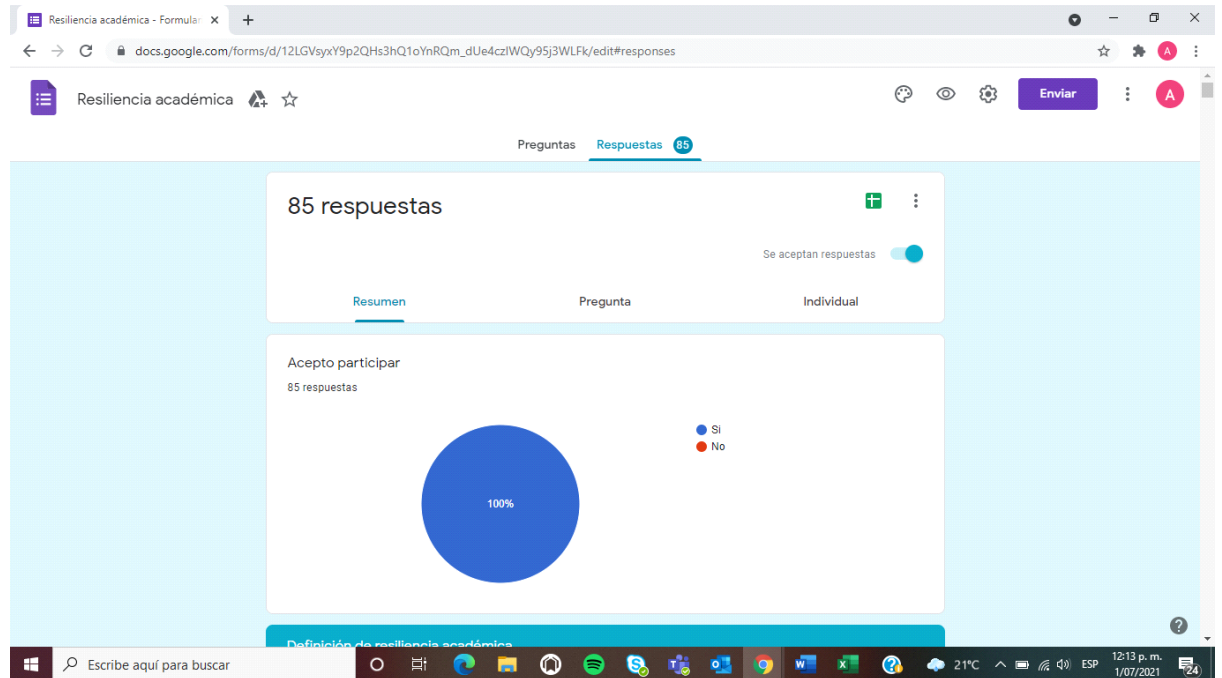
Resiliencia académica - Formular ×
+
docs.google.com/forms/d/12LGVsyxY9p2QHs3hQ1oYnRQm_dUe4czlWQy95j3WLFk/edit#responses
A
Resiliencia académica
Enviar
A
Preguntas
Respuestas 85
85 respuestas
Se aceptan respuestas
Resumen
Pregunta
Individual
Acepto participar
85 respuestas
Si
No
100%
Definición de resiliencia académica
?
Escribe aquí para buscar
21°C
ESP
12:13 p. m.
1/07/2021
24